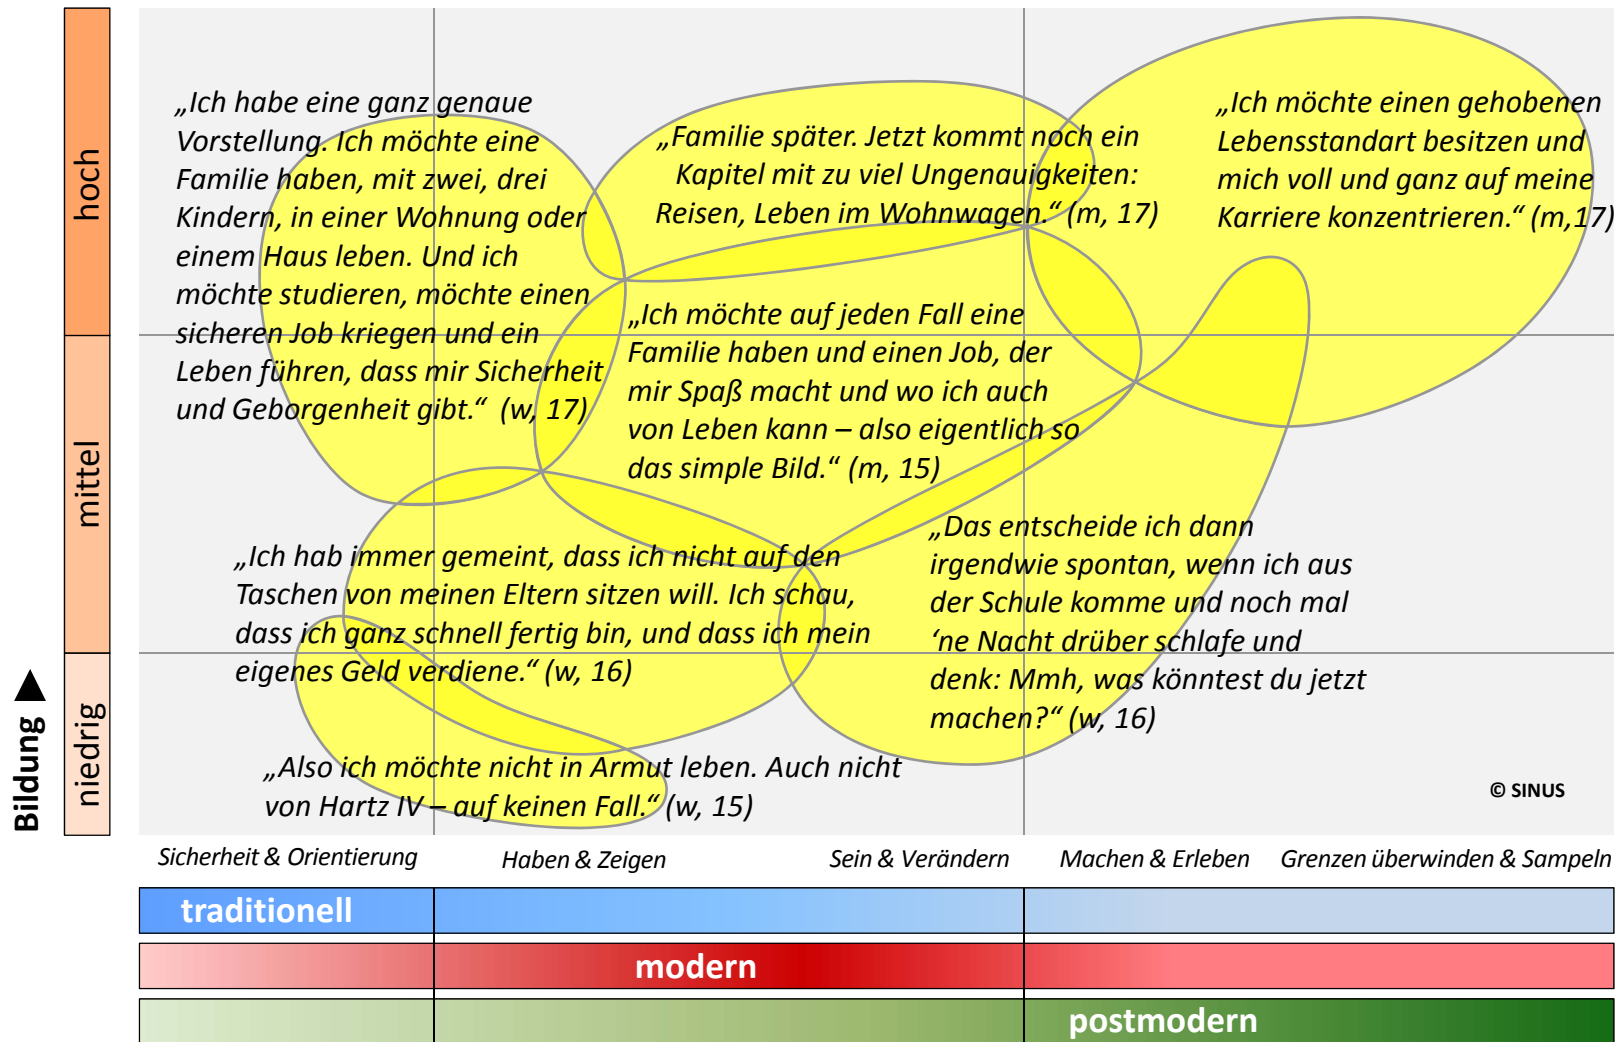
Bildung

hoch

mittel

niedrig

„Ich habe eine ganz genaue Vorstellung. Ich möchte eine Familie haben, mit zwei, drei Kindern, in einer Wohnung oder einem Haus leben. Und ich möchte studieren, möchte einen sicheren Job kriegen und ein Leben führen, dass mir Sicherheit und Geborgenheit gibt.“ (w, 17)

„Familie später. Jetzt kommt noch ein Kapitel mit zu viel Ungenauigkeiten: Reisen, Leben im Wohnwagen.“ (m, 17)

„Ich möchte einen gehobenen Lebensstandart besitzen und mich voll und ganz auf meine Karriere konzentrieren.“ (m,17)

„Ich möchte auf jeden Fall eine Familie haben und einen Job, der mir Spaß macht und wo ich auch von Leben kann – also eigentlich so das simple Bild.“ (m, 15)

„Das entscheide ich dann irgendwie spontan, wenn ich aus der Schule komme und noch mal ‘ne Nacht drüber schlafe und denk: Mmh, was könntest du jetzt machen?“ (w, 16)

„Ich hab immer gemeint, dass ich nicht auf den Taschen von meinen Eltern sitzen will. Ich schau, dass ich ganz schnell fertig bin, und dass ich mein eigenes Geld verdiene.“ (w, 16)

„Also ich möchte nicht in Armut leben. Auch nicht von Hartz IV – auf keinen Fall.“ (w, 15)

© SINUS

Sicherheit & Orientierung

Haben & Zeigen

Sein & Verändern

Machen & Erleben

Grenzen überwinden & Sampeln

traditionell

modern

postmodern